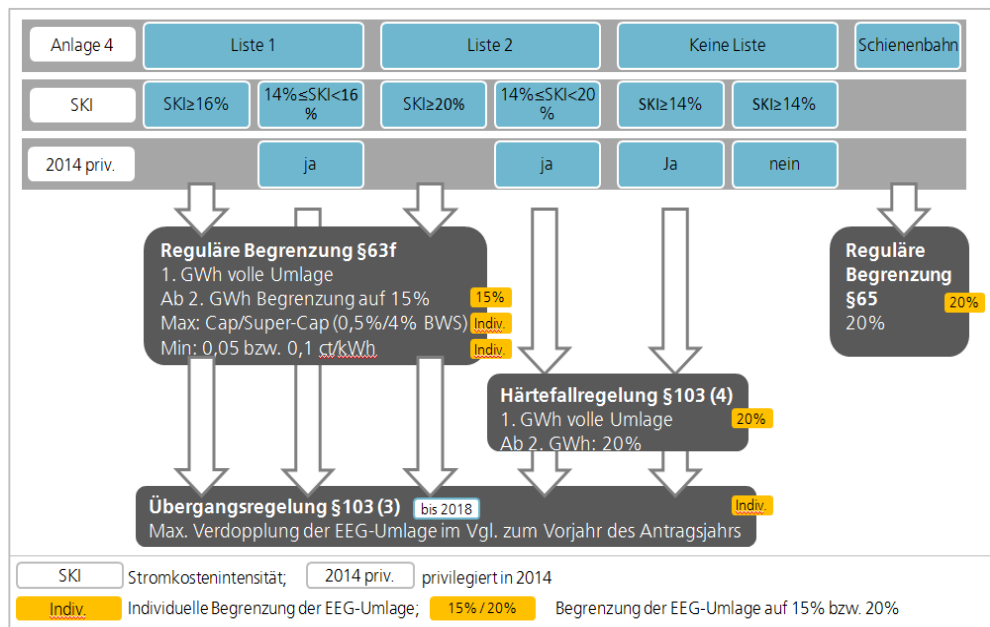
Anlage 4 | Liste 1 | Liste 2 | Keine Liste | Schienenbahn

SKI | SKI≥16% | 14%≤SKI<16% | SKI≥20% | 14%≤SKI<20% | SKI≥14% | SKI≥14%

2014 priv. | ja | ja | Ja | nein

**Reguläre Begrenzung §63f**
1. GWh volle Umlage
Ab 2. GWh Begrenzung auf 15% 15%
Max: Cap/Super-Cap (0,5%/4% BWS) Indiv.
Min: 0,05 bzw. 0,1 ct/kWh Indiv.

**Reguläre Begrenzung §65** 20%
20%

**Härtefallregelung §103 (4)**
1. GWh volle Umlage 20%
Ab 2. GWh: 20%

**Übergangsregelung §103 (3)** bis 2018 Indiv.
Max. Verdopplung der EEG-Umlage im Vgl. zum Vorjahr des Antragsjahrs

SKI Stromkostenintensität; 2014 priv. privilegiert in 2014
Indiv. Individuelle Begrenzung der EEG-Umlage; 15% / 20% Begrenzung der EEG-Umlage auf 15% bzw. 20%